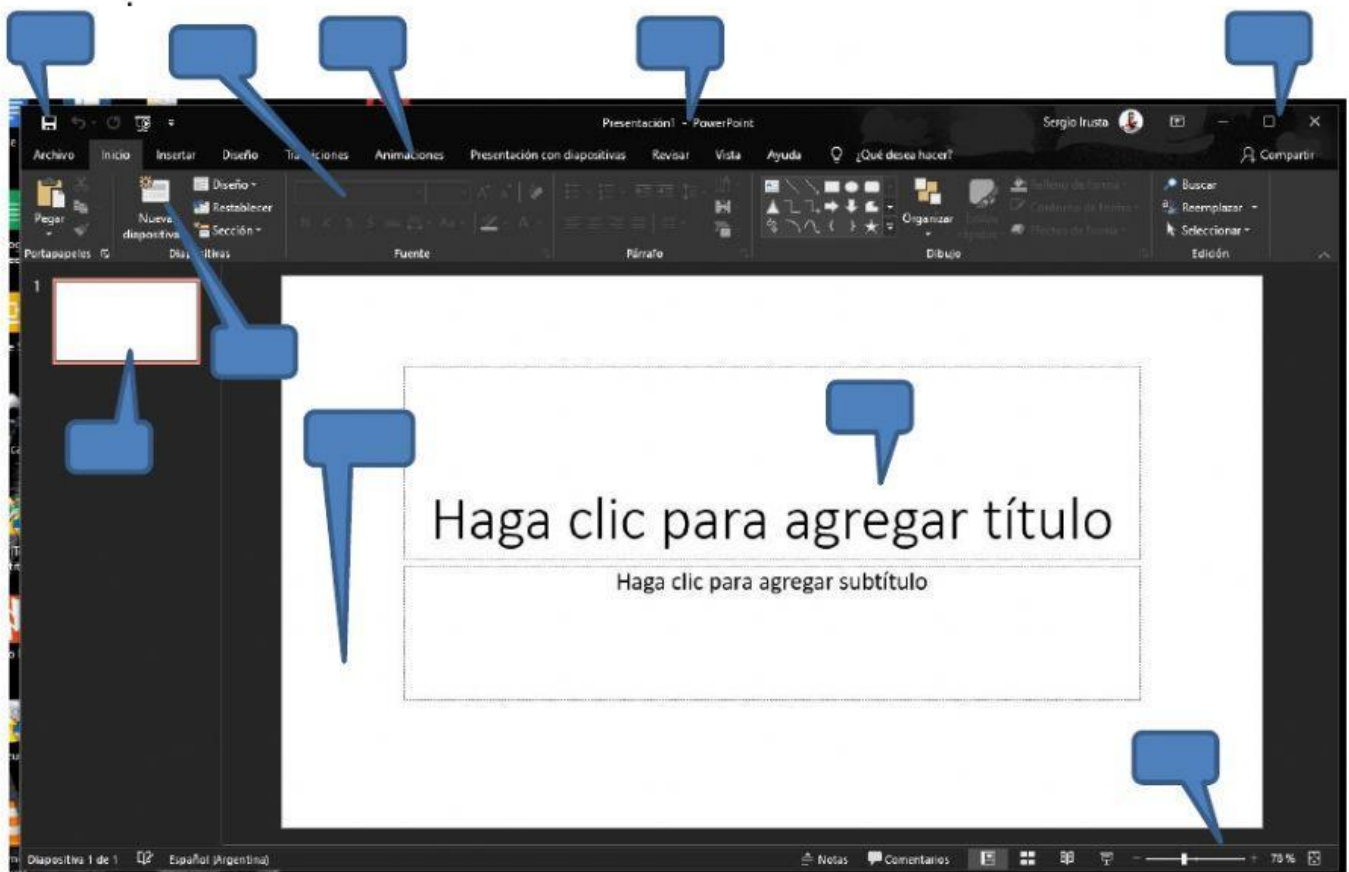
Presentación1 - PowerPoint

Sergio Irusta

Archivo Inicio Insertar Diseño Tra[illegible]iciones Animaciones Presentación con diapositivas Revisar Vista Ayuda ¿Qué desea hacer?

Compartir

Pegar

Portapapeles

Nueva diapositiva

Diseño

Restablecer

Sección

Dia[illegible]ositivas

Fuente

Párrafo

Organizar

Dibujo

Buscar

Reemplazar

Seleccionar

Edición

1

Haga clic para agregar título

Haga clic para agregar subtítulo

Diapositiva 1 de 1

Español (Argentina)

Notas

Comentarios

78 %